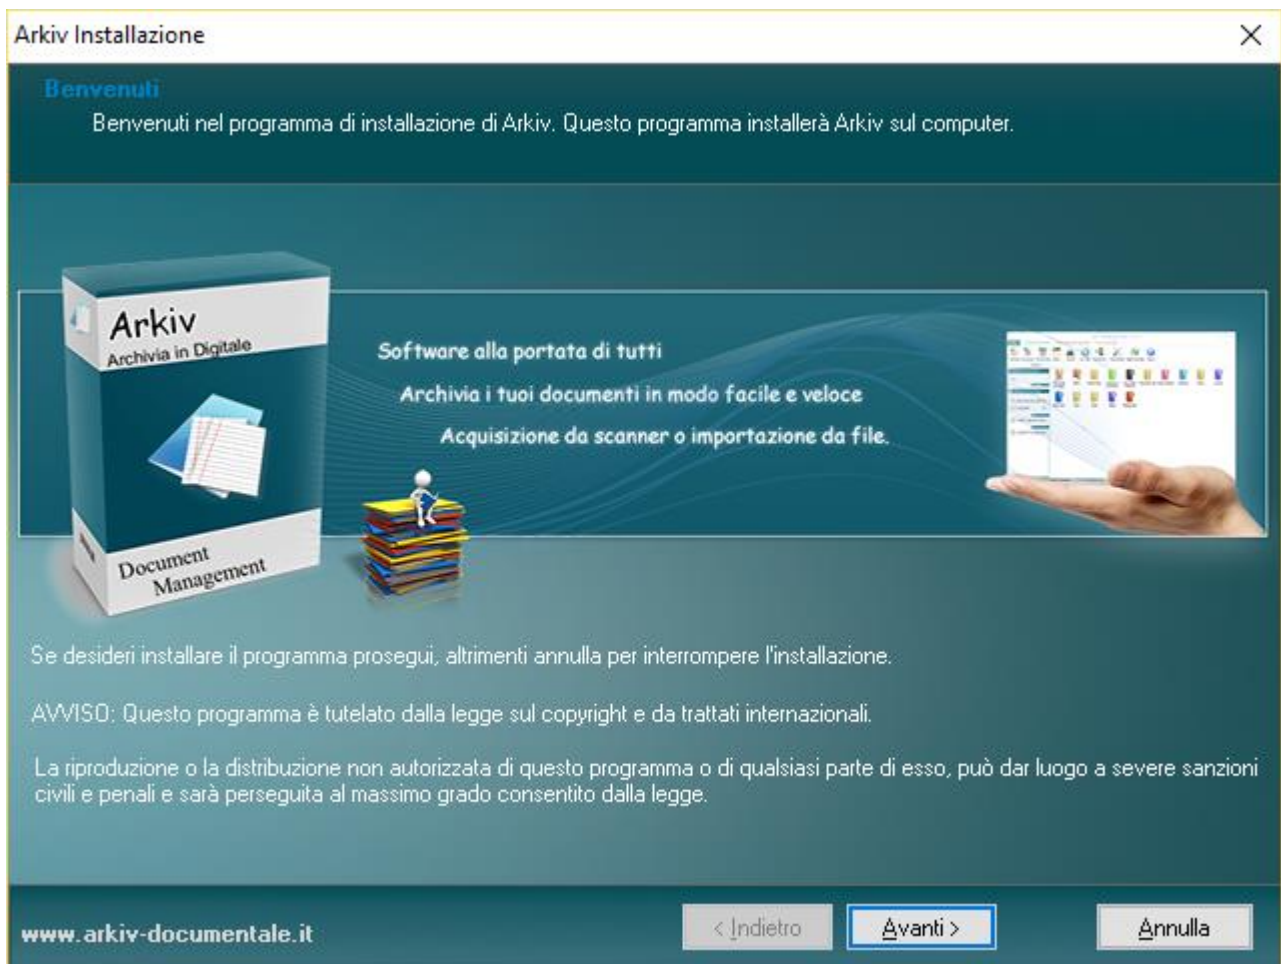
Arkiv Installazione

Benvenuti

Benvenuti nel programma di installazione di Arkiv. Questo programma installerà Arkiv sul computer.

Arkiv
Archivia in Digitale

Document Management

Software alla portata di tutti

Archivia i tuoi documenti in modo facile e veloce

Acquisizione da scanner o importazione da file.

Se desideri installare il programma prosegui, altrimenti annulla per interrompere l'installazione.

AVVISO: Questo programma è tutelato dalla legge sul copyright e da trattati internazionali.

La riproduzione o la distribuzione non autorizzata di questo programma o di qualsiasi parte di esso, può dar luogo a severe sanzioni civili e penali e sarà perseguita al massimo grado consentito dalla legge.

www.arkiv-documentale.it

< Indietro

Avanti >

Annulla